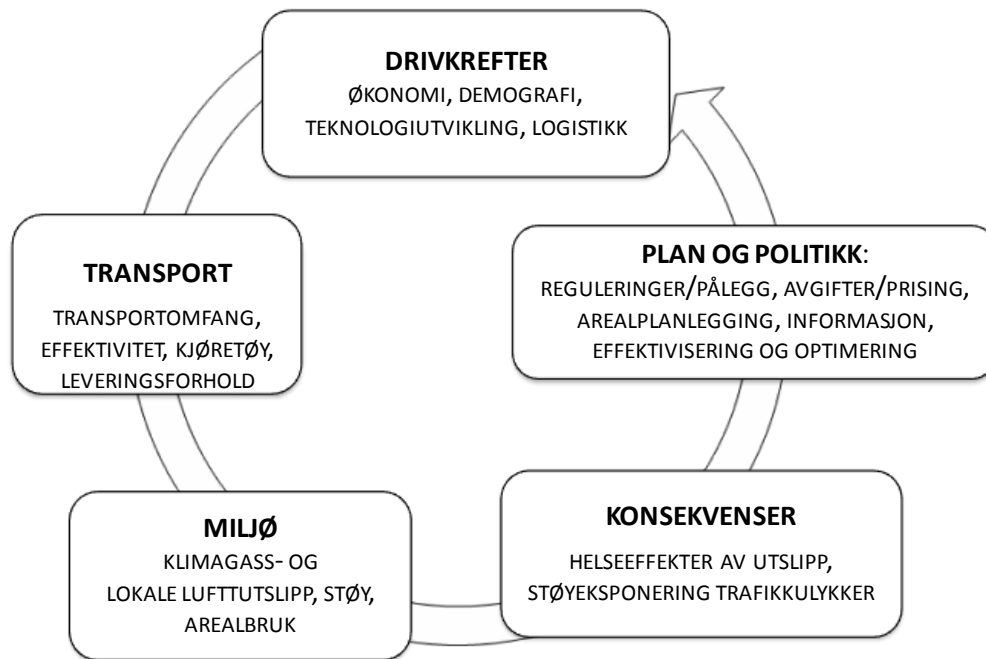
**DRIVKREFTER**
ØKONOMI, DEMOGRAFI, TEKNOLOGIUTVIKLING, LOGISTIKK

**PLAN OG POLITIKK**:
REGULERINGER/PÅLEGG, AVGIFTER/PRISING, AREALPLANLEGGING, INFORMASJON, EFFEKTIVISERING OG OPTIMERING

**KONSEKVENSER**
HELSEEFFEKTER AV UTSLIPP, STØYEKSPONERING TRAFIKKULYKKER

**MILJØ**
KLIMAGASS- OG LOKALE LUFTTUTSLIPP, STØY, AREALBRUK

**TRANSPORT**
TRANSPORTOMFANG, EFFEKTIVITET, KJØRETØY, LEVERINGSFORHOLD